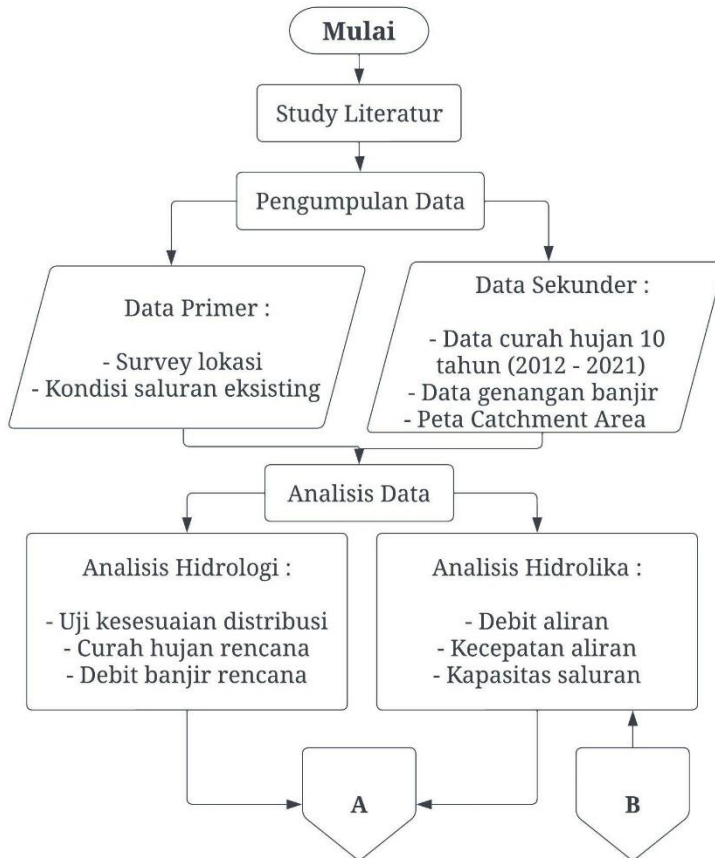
Mulai

Study Literatur

Pengumpulan Data

Data Primer :

- Survey lokasi
- Kondisi saluran eksisting

Data Sekunder :

- Data curah hujan 10 tahun (2012 - 2021)
- Data genangan banjir
- Peta Catchment Area

Analisis Data

Analisis Hidrologi :

- Uji kesesuaian distribusi
- Curah hujan rencana
- Debit banjir rencana

Analisis Hidrolika :

- Debit aliran
- Kecepatan aliran
- Kapasitas saluran

A

B